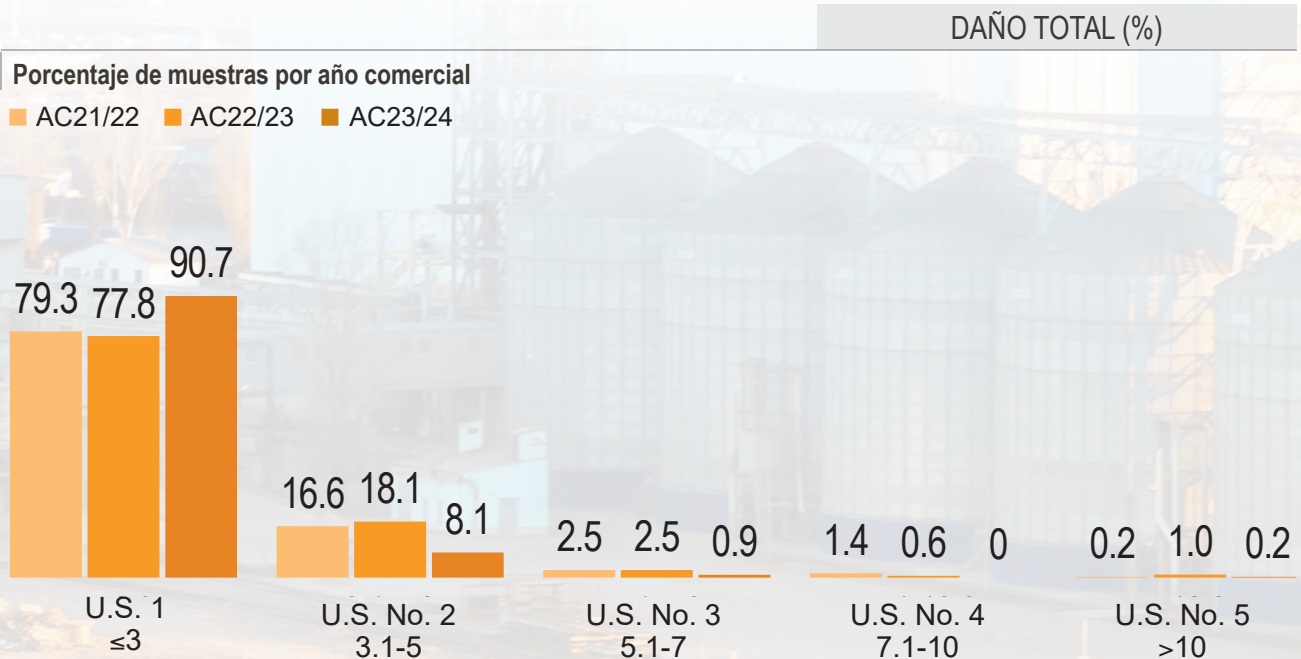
DAÑO TOTAL (%)

Porcentaje de muestras por año comercial

AC21/22 AC22/23 AC23/24

79.3 77.8 90.7

U.S. 1
≤3

16.6 18.1 8.1

U.S. No. 2
3.1-5

2.5 2.5 0.9

U.S. No. 3
5.1-7

1.4 0.6 0

U.S. No. 4
7.1-10

0.2 1.0 0.2

U.S. No. 5
>10